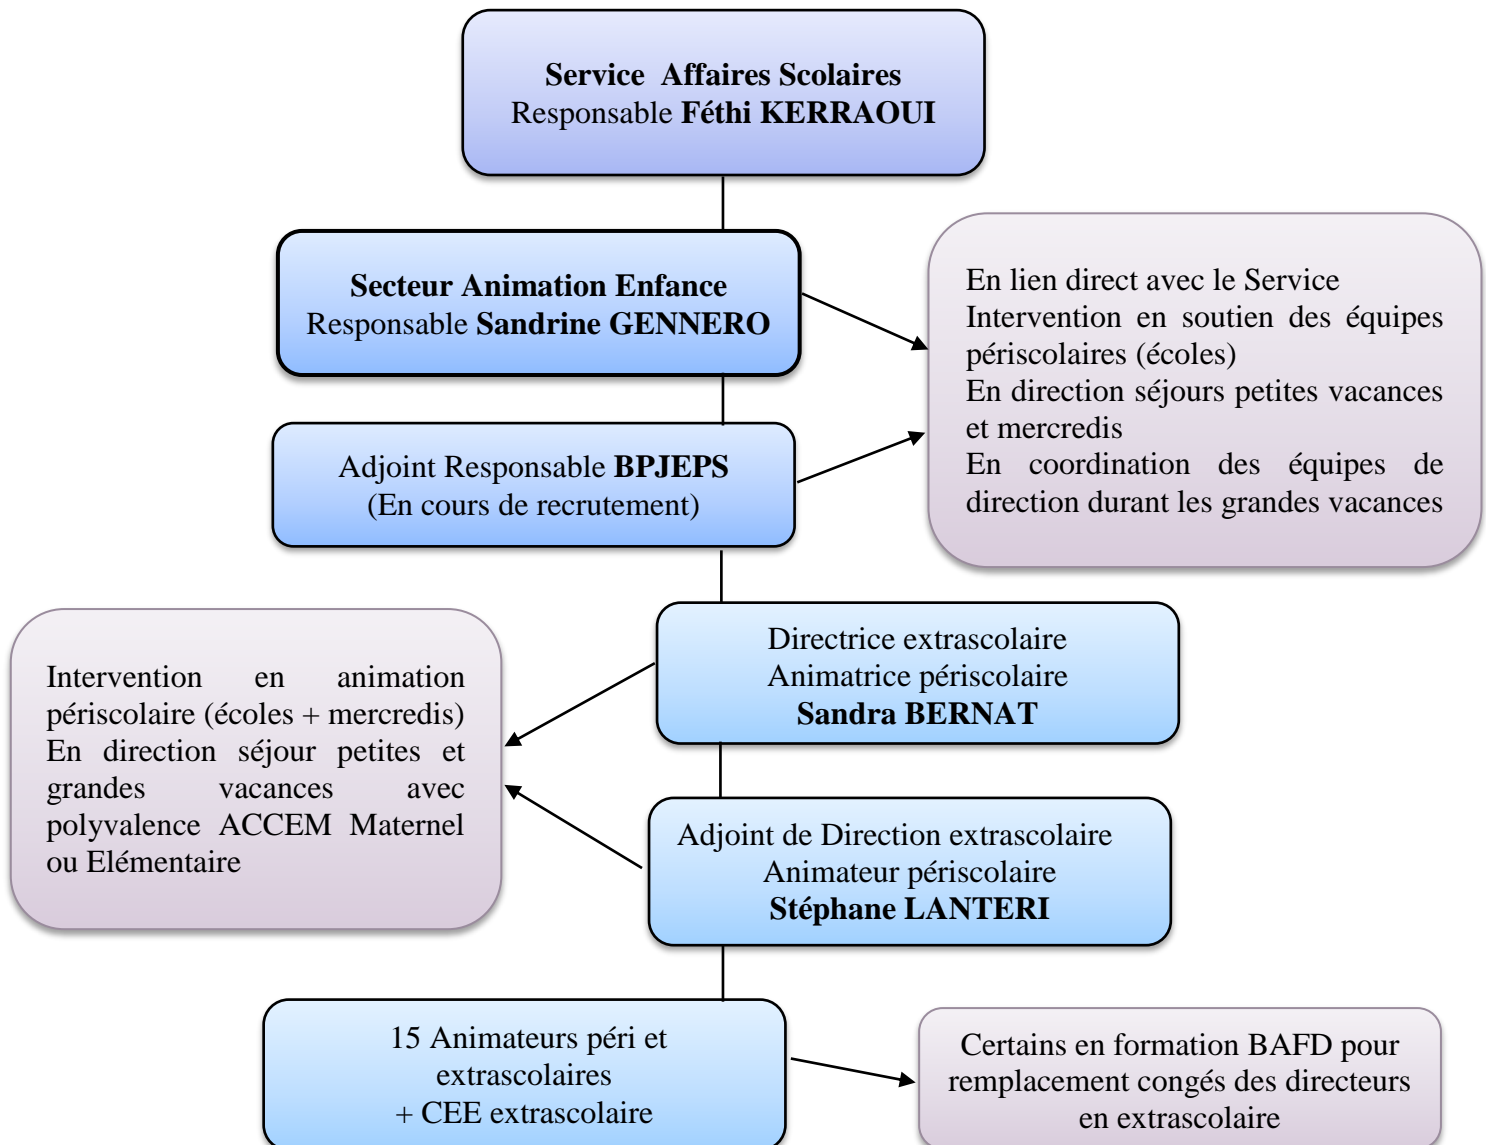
**Service Affaires Scolaires**
Responsable **Féthi KERRAOUI**

**Secteur Animation Enfance**
Responsable **Sandrine GENNERO**

En lien direct avec le Service
Intervention en soutien des équipes périscolaires (écoles)
En direction séjours petites vacances et mercredis
En coordination des équipes de direction durant les grandes vacances

Adjoint Responsable **BPJEPS**
(En cours de recrutement)

Directrice extrascolaire
Animatrice périscolaire
**Sandra BERNAT**

Intervention en animation périscolaire (écoles + mercredis)
En direction séjour petites et grandes vacances avec polyvalence ACCEM Maternel ou Elémentaire

Adjoint de Direction extrascolaire
Animateur périscolaire
**Stéphane LANTERI**

15 Animateurs péri et extrascolaires
+ CEE extrascolaire

Certains en formation BAFD pour remplacement congés des directeurs en extrascolaire